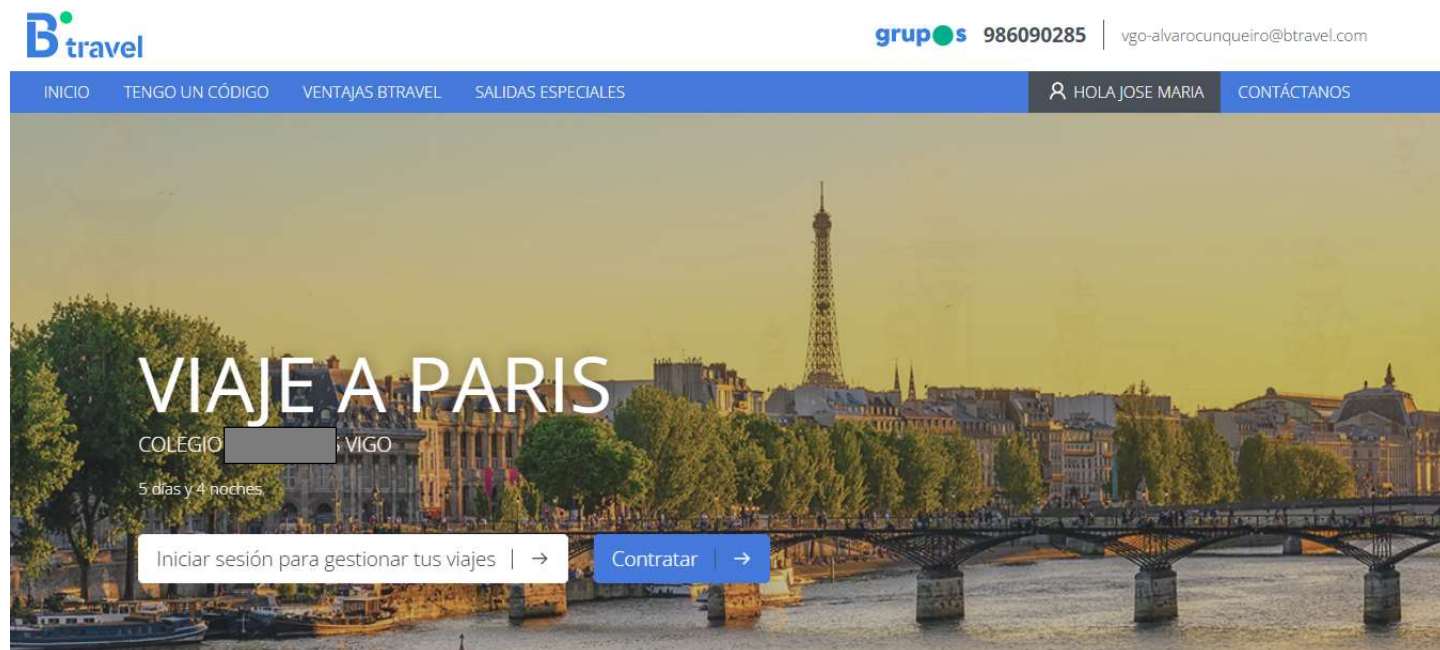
B travel

grupos 986090285 | vgo-alvarocunqueiro@btravel.com

INICIO TENGO UN CÓDIGO VENTAJAS BTRAVEL SALIDAS ESPECIALES

HOLA JOSE MARIA CONTÁCTANOS

VIAJE A PARIS

COLEGIO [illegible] VIGO

5 días y 4 noches

Iniciar sesión para gestionar tus viajes | →

Contratar | →